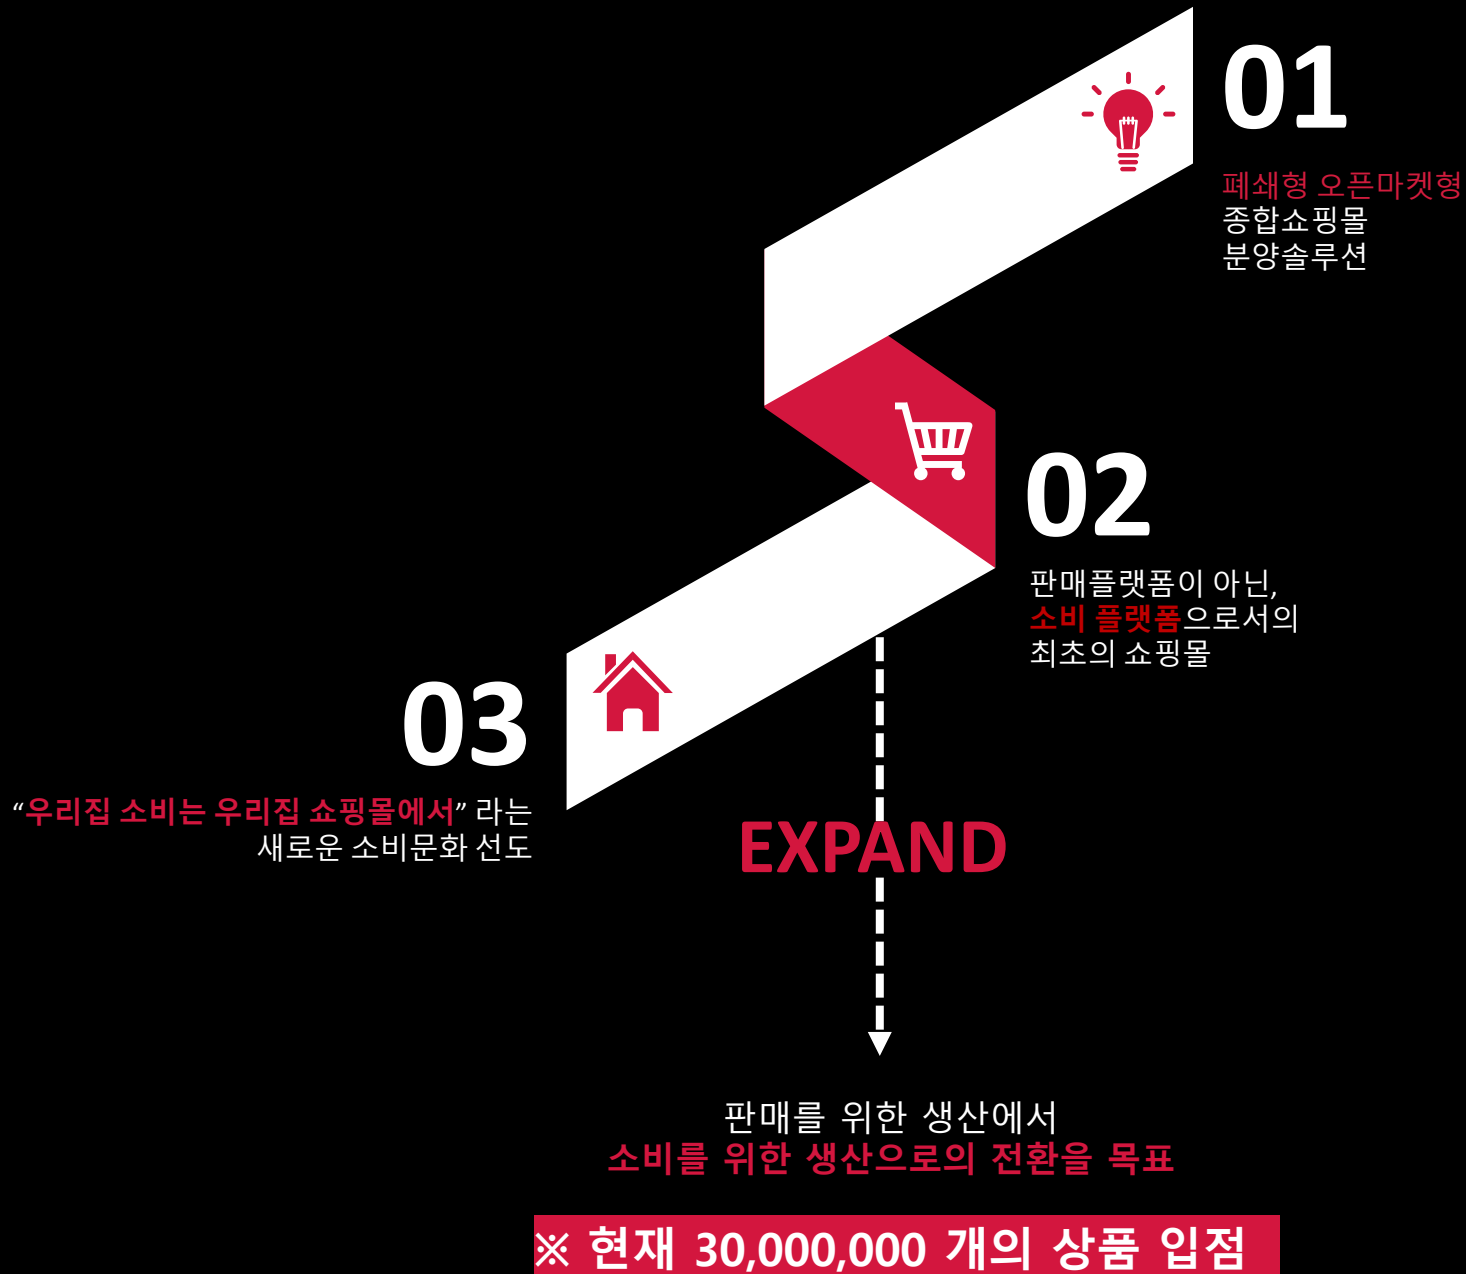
01

폐쇄형 오픈마켓형
종합쇼핑몰
분양솔루션

02

판매플랫폼이 아닌,
소비 플랫폼으로서의
최초의 쇼핑몰

03

“우리집 소비는 우리집 쇼핑몰에서” 라는
새로운 소비문화 선도

EXPAND

판매를 위한 생산에서
소비를 위한 생산으로의 전환을 목표

※ 현재 30,000,000 개의 상품 입점